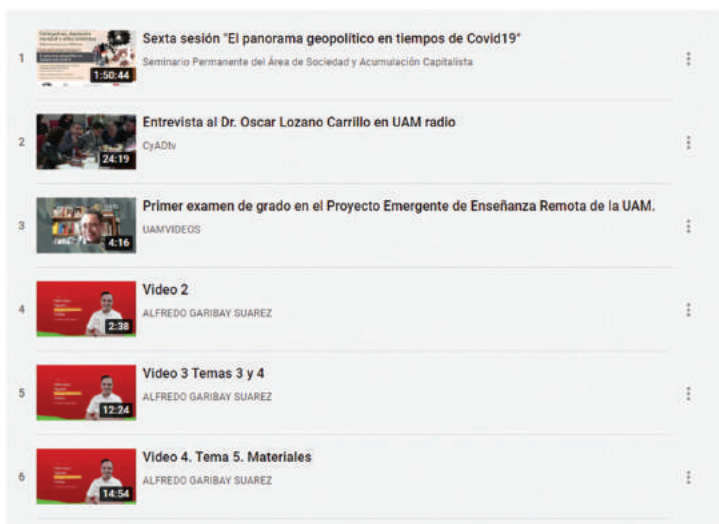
1 1:50:44 Sexta sesión "El panorama geopolítico en tiempos de Covid19"
Seminario Permanente del Área de Sociedad y Acumulación Capitalista

2 24:19 Entrevista al Dr. Oscar Lozano Carrillo en UAM radio
CyADtv

3 4:16 Primer examen de grado en el Proyecto Emergente de Enseñanza Remota de la UAM.
UAMVIDEOS

4 2:38 Video 2
ALFREDO GARIBAY SUAREZ

5 12:24 Video 3 Temas 3 y 4
ALFREDO GARIBAY SUAREZ

6 14:54 Video 4. Tema 5. Materiales
ALFREDO GARIBAY SUAREZ